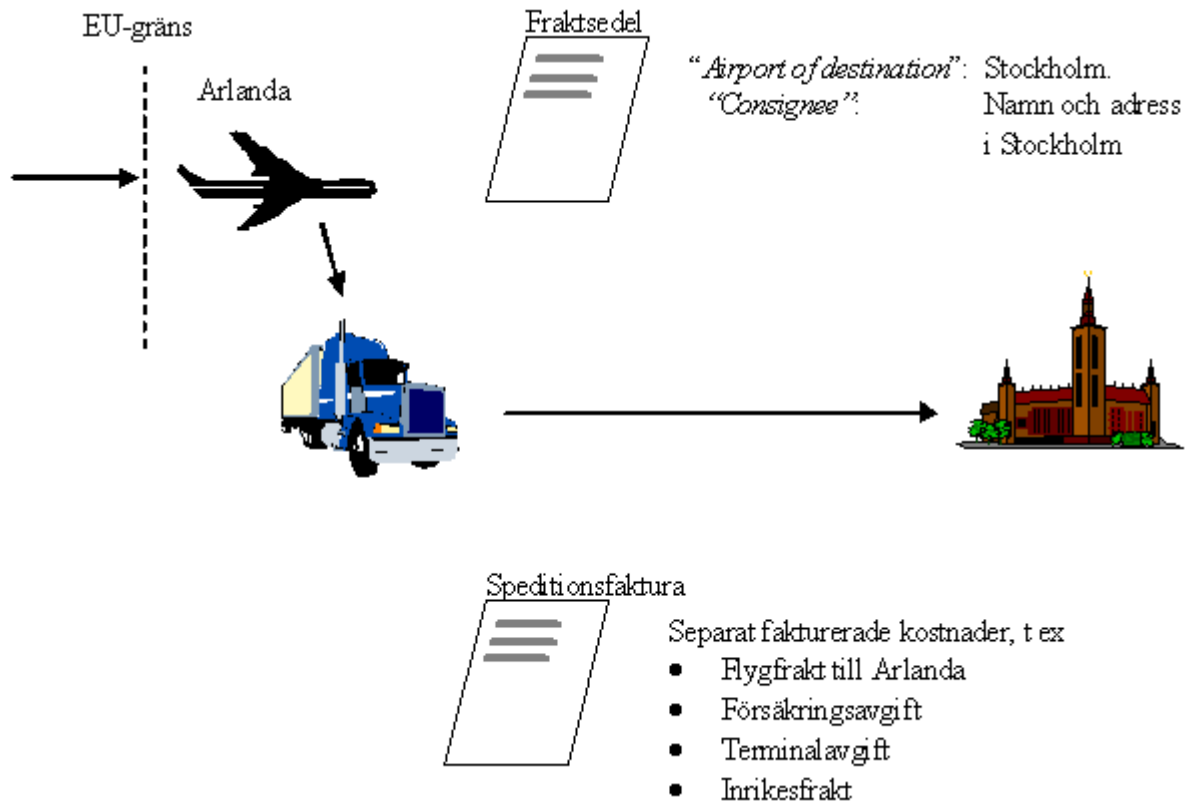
EU-gräns

Arlanda

Fraktsedel

"Airport of destination": Stockholm.
"Consignee": Namn och adress i Stockholm

Speditionsfaktura

Separat fakturerade kostnader, t ex

- Flygfrakt till Arlanda
- Försäkringsavgift
- Terminalavgift
- Inrikesfrakt